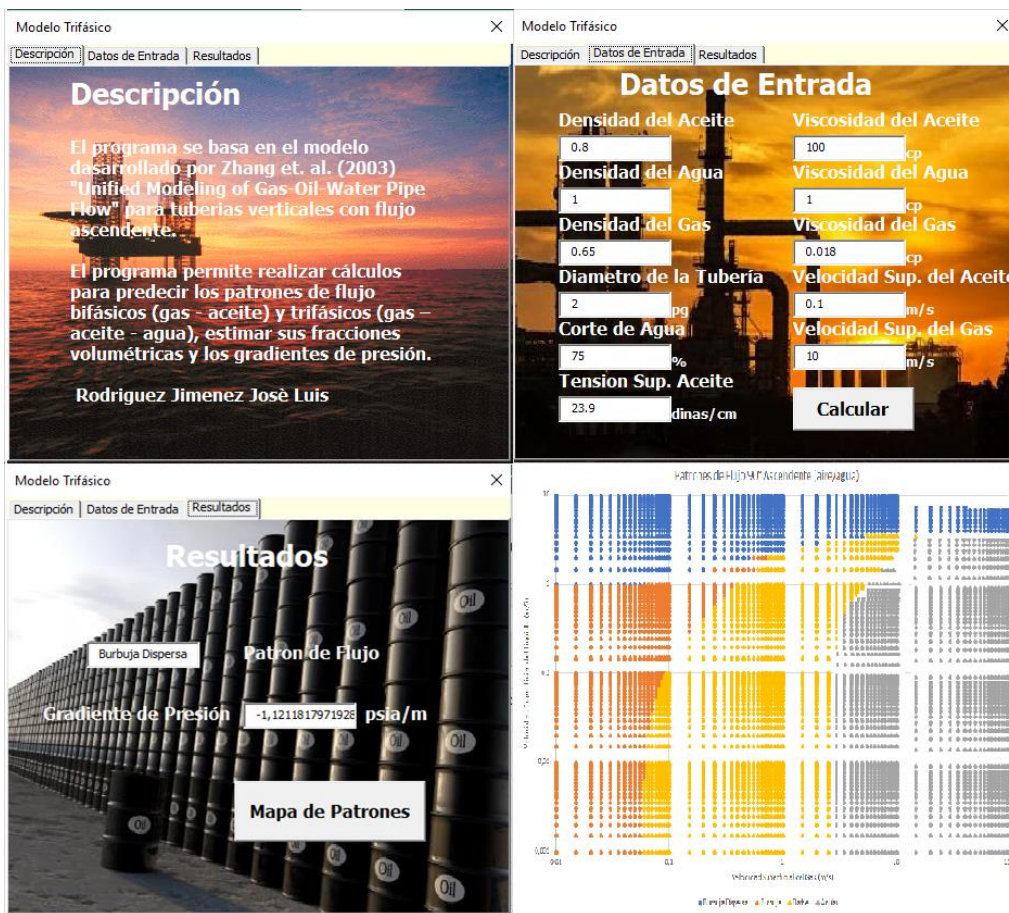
Modelo Trifásico

Descripción | Datos de Entrada | Resultados

Descripción

El programa se basa en el modelo dasarrollado por Zhang et. al. (2003) "Unified Modeling of Gas-Oil-Water Pipe Flow" para tuberias verticales con flujo ascendente.

El programa permite realizar cálculos para predecir los patrones de flujo bifásicos (gas - aceite) y trifásicos (gas – aceite - agua), estimar sus fracciones volumétricas y los gradientes de presión.

Rodriguez Jimenez Josè Luis

Modelo Trifásico

Descripción | Datos de Entrada | Resultados

Datos de Entrada

Densidad del Aceite
0.8
Viscosidad del Aceite
100 cp
Densidad del Agua
1
Viscosidad del Agua
1 cp
Densidad del Gas
0.65
Viscosidad del Gas
0.018 cp
Diametro de la Tubería
2 pg
Velocidad Sup. del Aceite
0.1 m/s
Corte de Agua
75 %
Velocidad Sup. del Gas
10 m/s
Tension Sup. Aceite
23.9 dinas/cm
Calcular

Modelo Trifásico

Descripción | Datos de Entrada | Resultados

Resultados

Burbuja Dispersa
Patron de Flujo
Gradiente de Presión
-1,1211817971926
psia/m
Mapa de Patrones

Patrones de Flujo V.P. Ascendente (aire/agua)

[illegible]

0,01 0,1 1 10

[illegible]